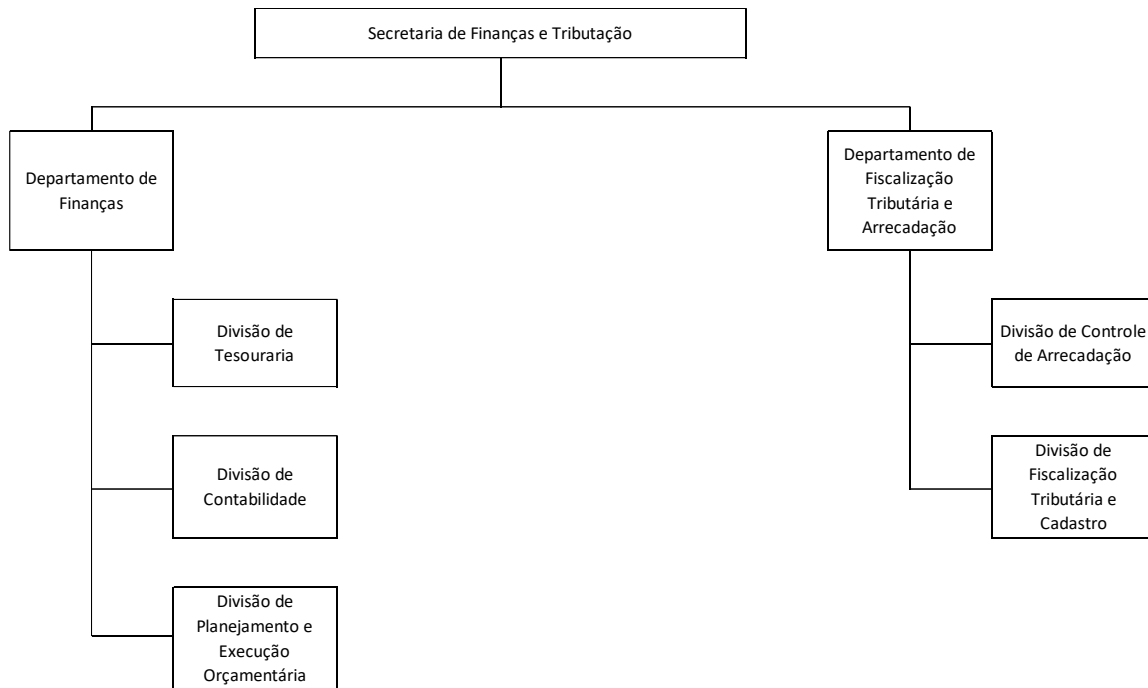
Secretaria de Finanças e Tributação

Departamento de Finanças

Divisão de Tesouraria

Divisão de Contabilidade

Divisão de Planejamento e Execução Orçamentária

Departamento de Fiscalização Tributária e Arrecadação

Divisão de Controle de Arrecadação

Divisão de Fiscalização Tributária e Cadastro